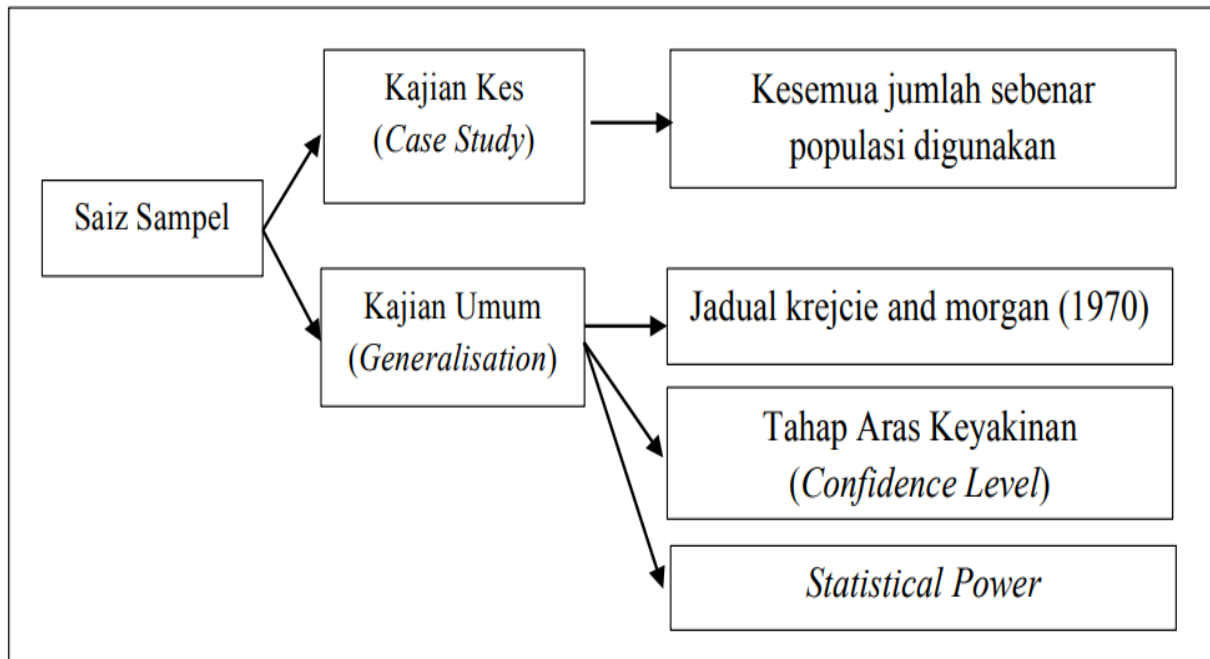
Saiz Sampel

Kajian Kes
(Case Study)

Kesemua jumlah sebenar populasi digunakan

Kajian Umum
(Generalisation)

Jadual krejcie and morgan (1970)

Tahap Aras Keyakinan
(Confidence Level)

Statistical Power